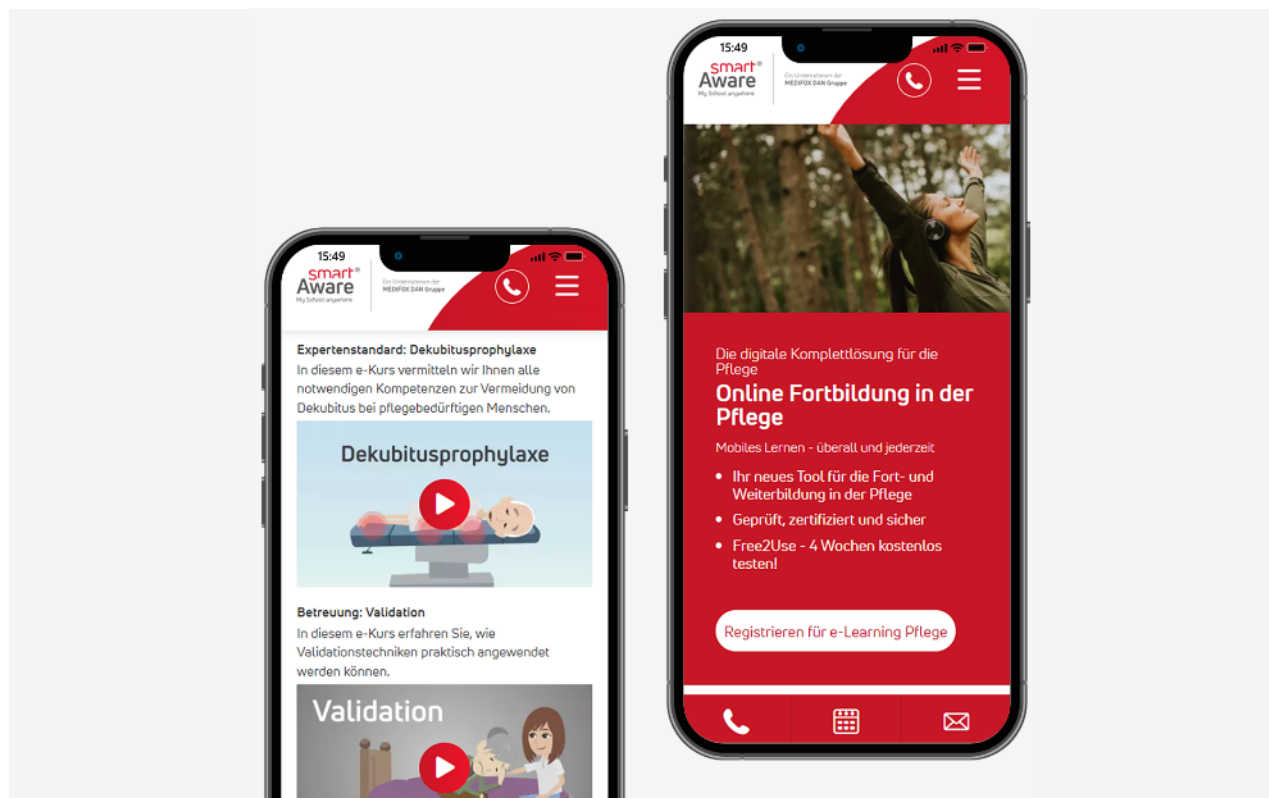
15:49

smart® Aware
My School anywhere

Ein Unternehmen der MEDIFOX DAN Gruppe

Expertenstandard: Dekubitusprophylaxe
In diesem e-Kurs vermitteln wir Ihnen alle notwendigen Kompetenzen zur Vermeidung von Dekubitus bei pflegebedürftigen Menschen.

Dekubitusprophylaxe

Betreuung: Validation
In diesem e-Kurs erfahren Sie, wie Validationstechniken praktisch angewendet werden können.

Validation

15:49

smart® Aware
My School anywhere

Ein Unternehmen der MEDIFOX DAN Gruppe

Die digitale Komplettlösung für die Pflege
Online Fortbildung in der Pflege

Mobiles Lernen - überall und jederzeit

- Ihr neues Tool für die Fort- und Weiterbildung in der Pflege
- Geprüft, zertifiziert und sicher
- Free2Use - 4 Wochen kostenlos testen!

Registrieren für e-Learning Pflege